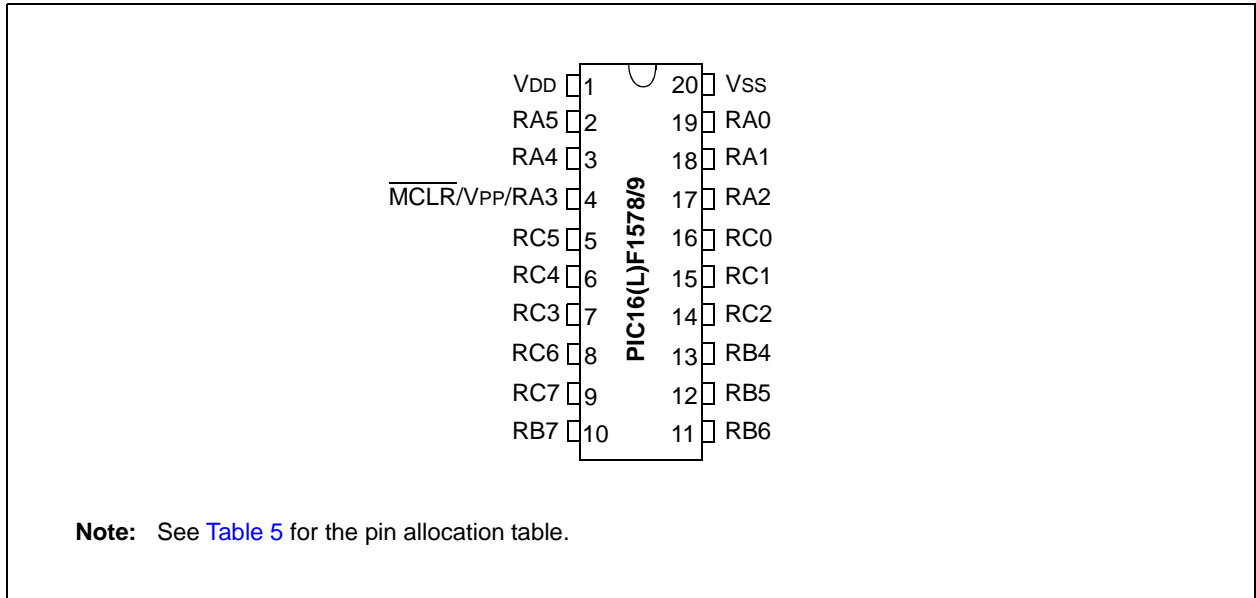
VDD 1
RA5 2
RA4 3
$\overline{MCLR}$/VPP/RA3 4
RC5 5
RC4 6
RC3 7
RC6 8
RC7 9
RB7 10

20 VSS
19 RA0
18 RA1
17 RA2
16 RC0
15 RC1
14 RC2
13 RB4
12 RB5
11 RB6

PIC16(L)F1578/9

**Note:** See Table 5 for the pin allocation table.